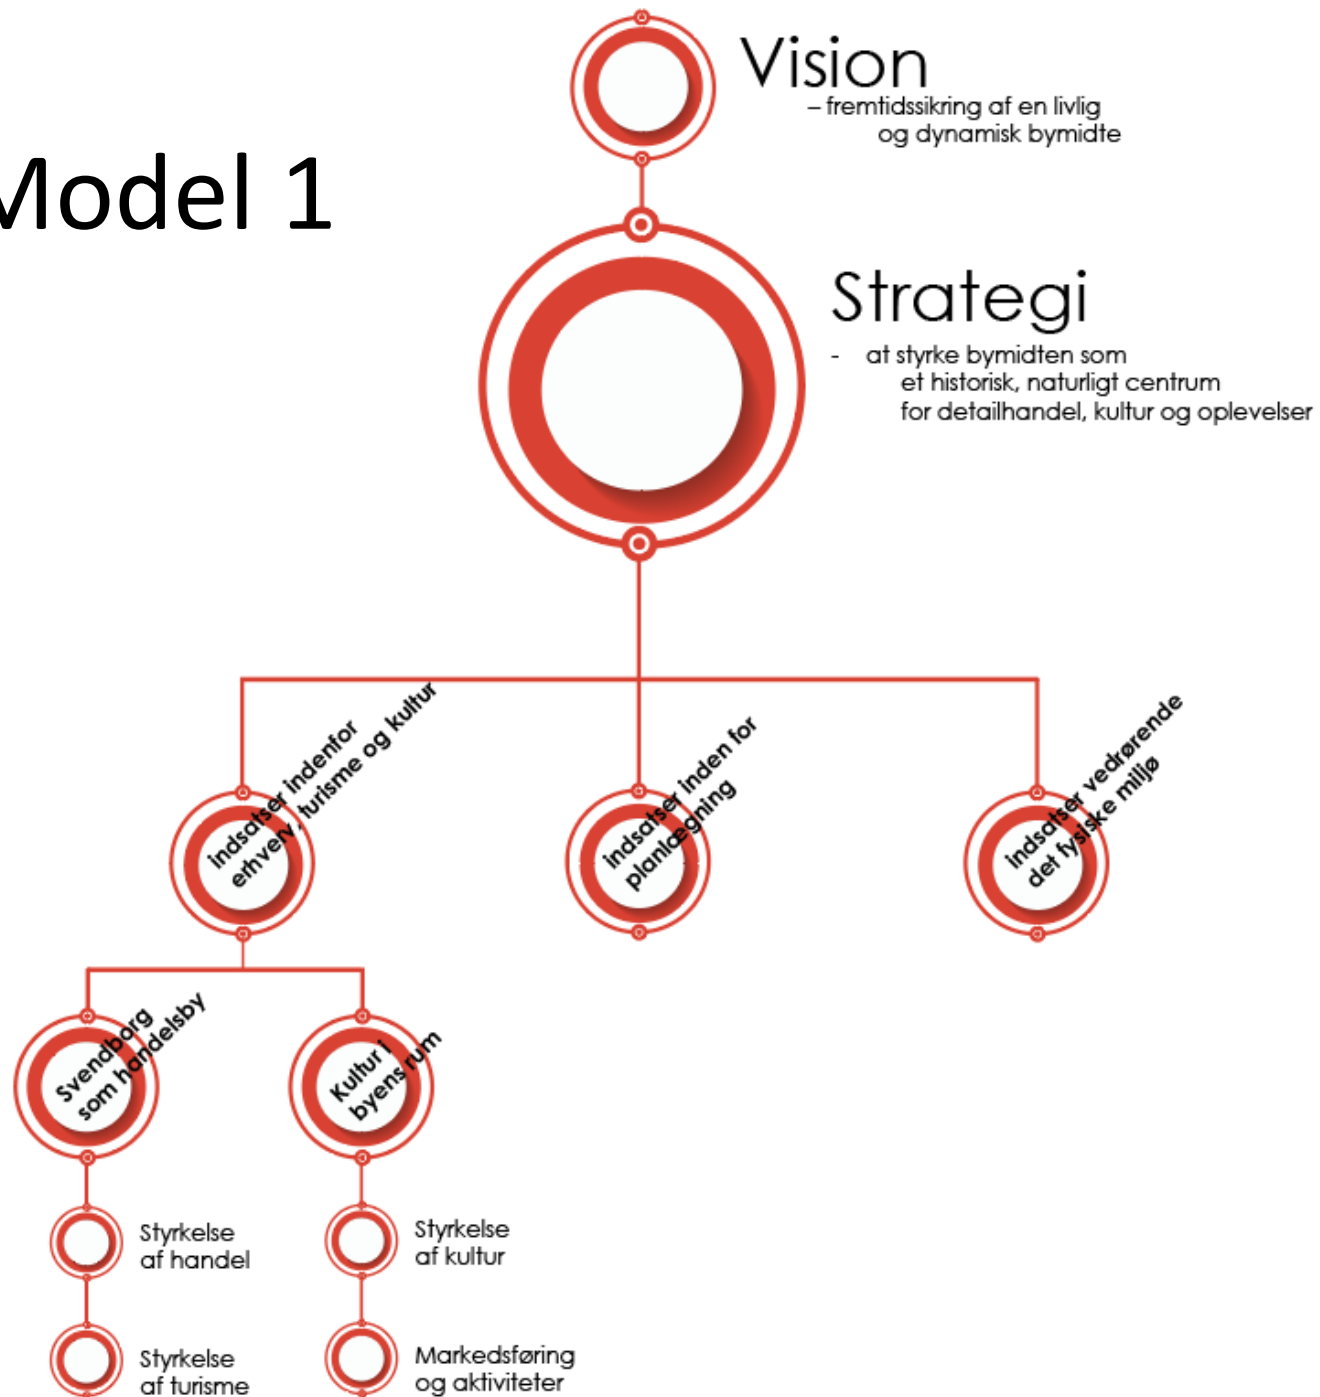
Model 1

Vision
– fremtidssikring af en livlig og dynamisk bymidte

Strategi
- at styrke bymidten som et historisk, naturligt centrum for detailhandel, kultur og oplevelser

Indsatser indenfor erhverv, turisme og kultur

Indsatser inden for planlægning

Indsatser vedrørende det fysiske miljø

Svendborg som handelsby

Kultur i byens rum

Styrkelse af handel

Styrkelse af kultur

Styrkelse af turisme

Markedsføring og aktiviteter